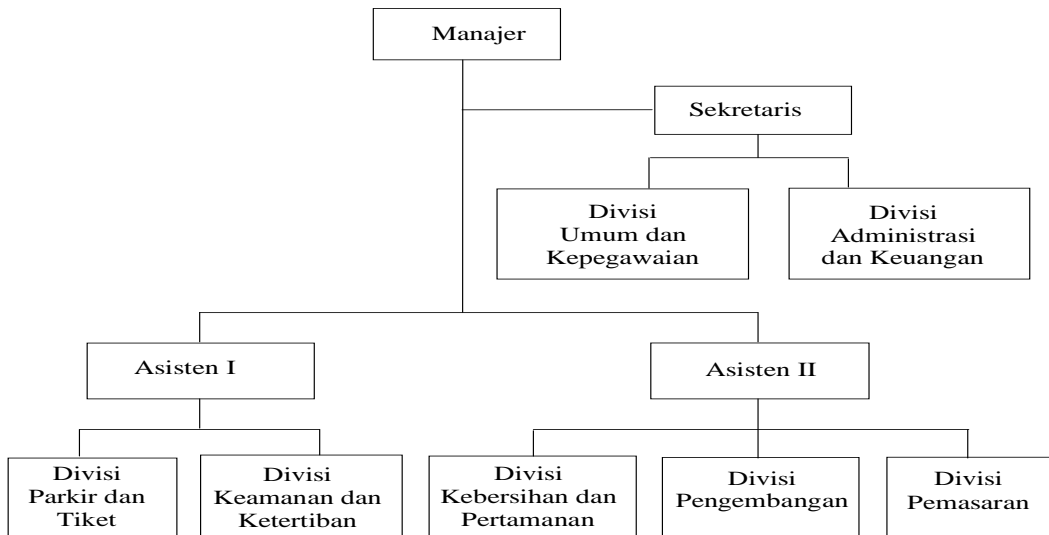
Manajer

Sekretaris

Divisi Umum dan Kepegawaian

Divisi Administrasi dan Keuangan

Asisten I

Asisten II

Divisi Parkir dan Tiket

Divisi Keamanan dan Ketertiban

Divisi Kebersihan dan Pertamanan

Divisi Pengembangan

Divisi Pemasaran